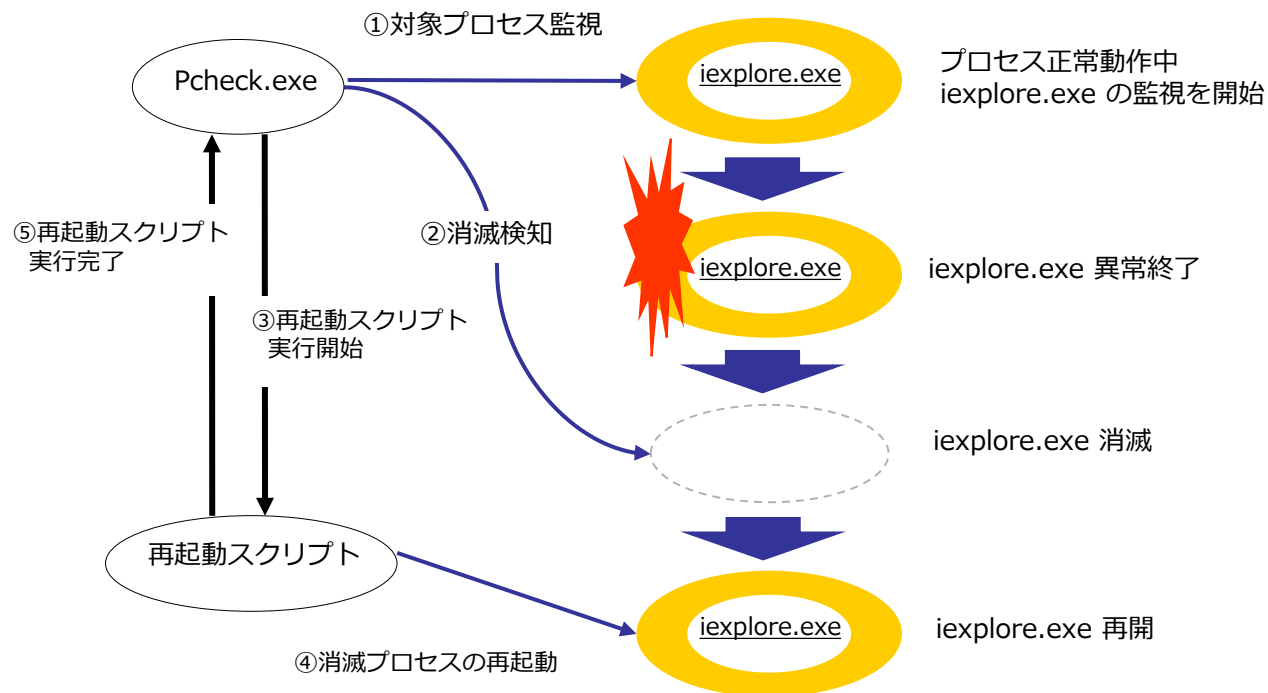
①対象プロセス監視

Pcheck.exe

iexplore.exe

プロセス正常動作中
iexplore.exe の監視を開始

⑤再起動スクリプト
実行完了

②消滅検知

iexplore.exe

iexplore.exe 異常終了

③再起動スクリプト
実行開始

iexplore.exe 消滅

再起動スクリプト

iexplore.exe

iexplore.exe 再開

④消滅プロセスの再起動